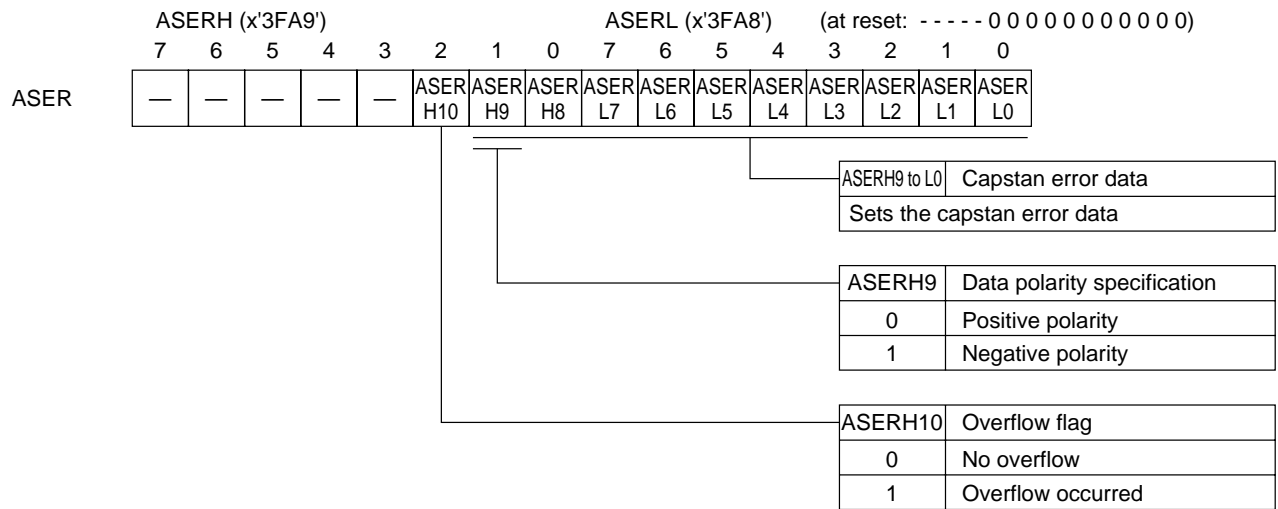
ASERH (x'3FA9')

ASERL (x'3FA8')

(at reset: - - - - - 0 0 0 0 0 0 0 0 0 0 0)

| | 7 | 6 | 5 | 4 | 3 | 2 | 1 | 0 | 7 | 6 | 5 | 4 | 3 | 2 | 1 | 0 |
|---|---|---|---|---|---|---|---|---|---|---|---|---|---|---|---|---|
| ASER | — | — | — | — | — | ASER H10 | ASER H9 | ASER H8 | ASER L7 | ASER L6 | ASER L5 | ASER L4 | ASER L3 | ASER L2 | ASER L1 | ASER L0 |

| ASERH9 to L0 | Capstan error data |
|---|---|
| Sets the capstan error data | |

| ASERH9 | Data polarity specification |
|---|---|
| 0 | Positive polarity |
| 1 | Negative polarity |

| ASERH10 | Overflow flag |
|---|---|
| 0 | No overflow |
| 1 | Overflow occurred |